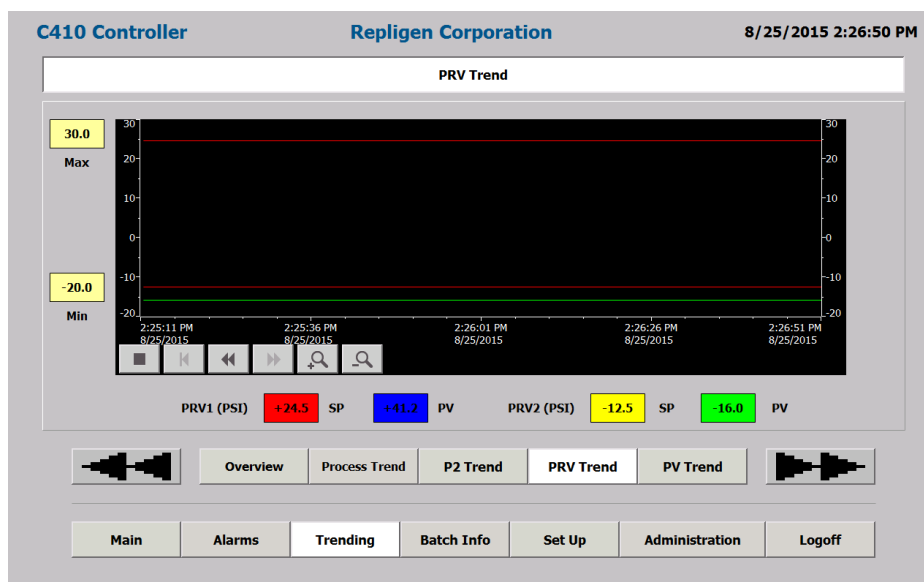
C410 Controller

Repligen Corporation

8/25/2015 2:26:50 PM

PRV Trend

30.0

Max

-20.0

Min

30
20
10
0
-10
-20

30
20
10
0
-10
-20

2:25:11 PM 8/25/2015

2:25:36 PM 8/25/2015

2:26:01 PM 8/25/2015

2:26:26 PM 8/25/2015

2:26:51 PM 8/25/2015

PRV1 (PSI) +24.5 SP +41.2 PV

PRV2 (PSI) -12.5 SP -16.0 PV

Overview

Process Trend

P2 Trend

PRV Trend

PV Trend

Main

Alarms

Trending

Batch Info

Set Up

Administration

Logoff